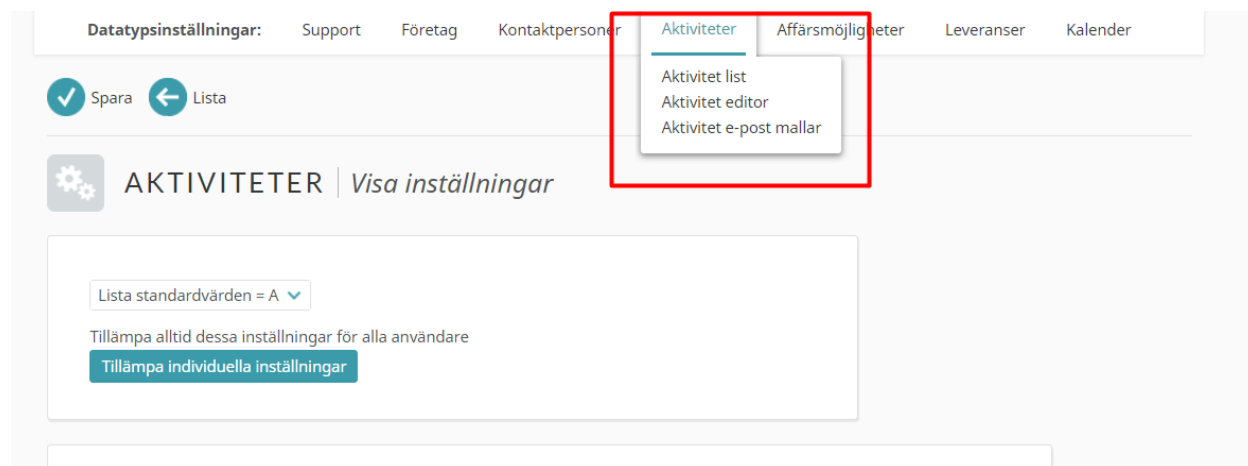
Datatypsinställningar: Support Företag Kontaktpersoner Aktiviteter Affärsmöjligheter Leveranser Kalender

Aktivitet list
Aktivitet editor
Aktivitet e-post mallar

Spara Lista

AKTIVITETER | Visa inställningar

Lista standardvärden = A

Tillämpa alltid dessa inställningar för alla användare

Tillämpa individuella inställningar